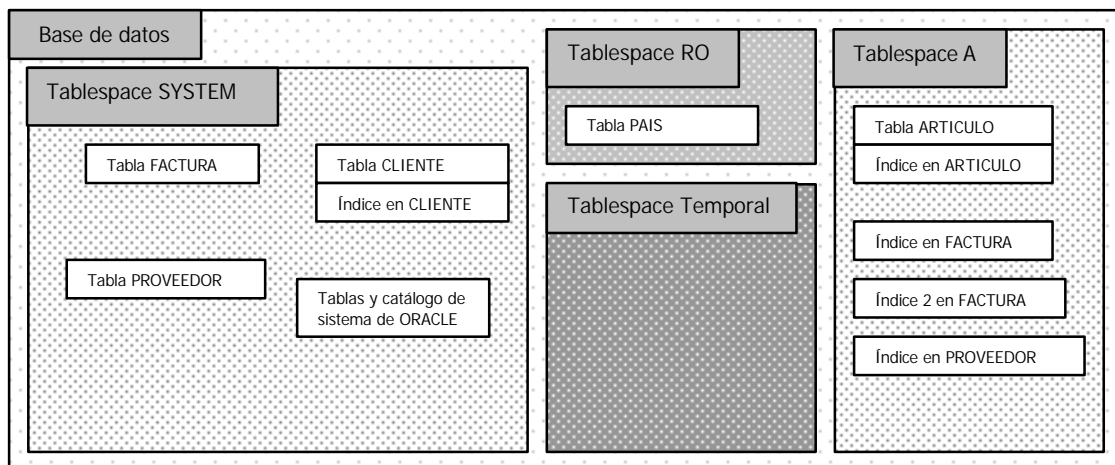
Base de datos

Tablespace SYSTEM

Tabla FACTURA

Tabla CLIENTE

Índice en CLIENTE

Tabla PROVEEDOR

Tablas y catálogo de sistema de ORACLE

Tablespace RO

Tabla PAIS

Tablespace Temporal

Tablespace A

Tabla ARTICULO

Índice en ARTICULO

Índice en FACTURA

Índice 2 en FACTURA

Índice en PROVEEDOR